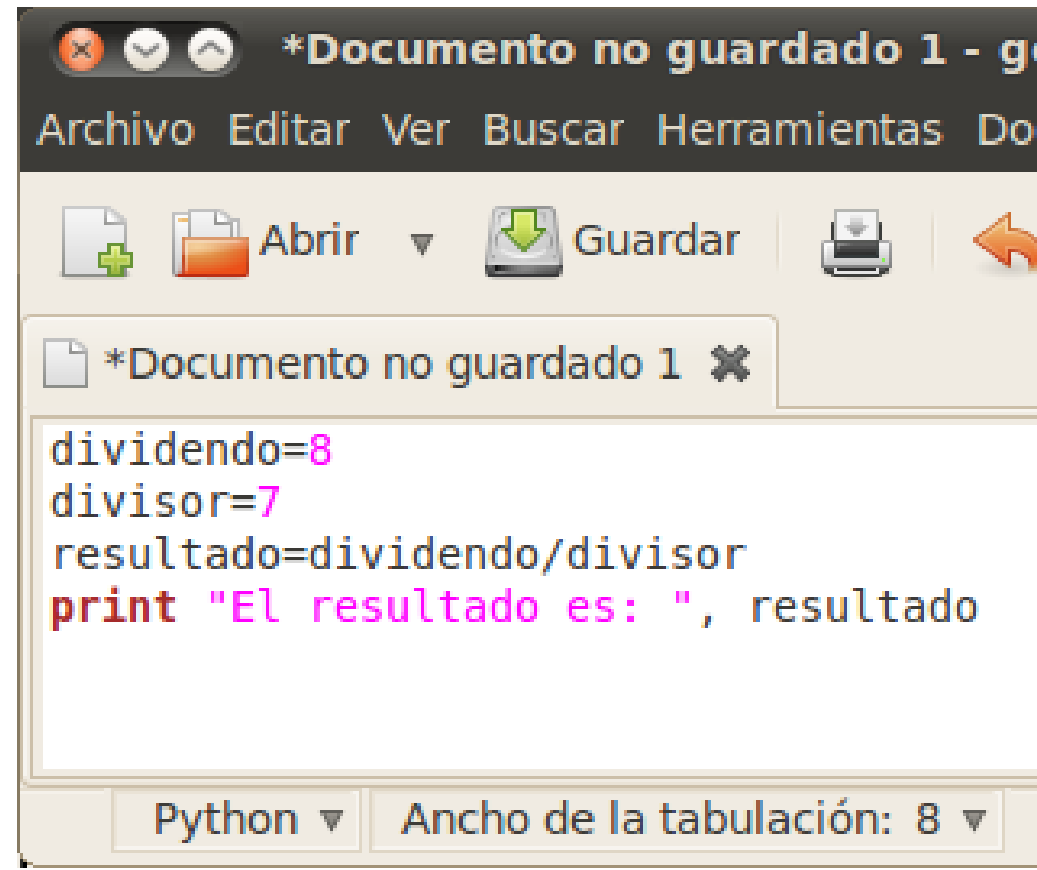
*Documento no guardado 1 - g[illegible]

Archivo Editar Ver Buscar Herramientas Do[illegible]

Abrir Guardar

*Documento no guardado 1

dividendo=8
divisor=7
resultado=dividendo/divisor
print "El resultado es: ", resultado

Python Ancho de la tabulación: 8